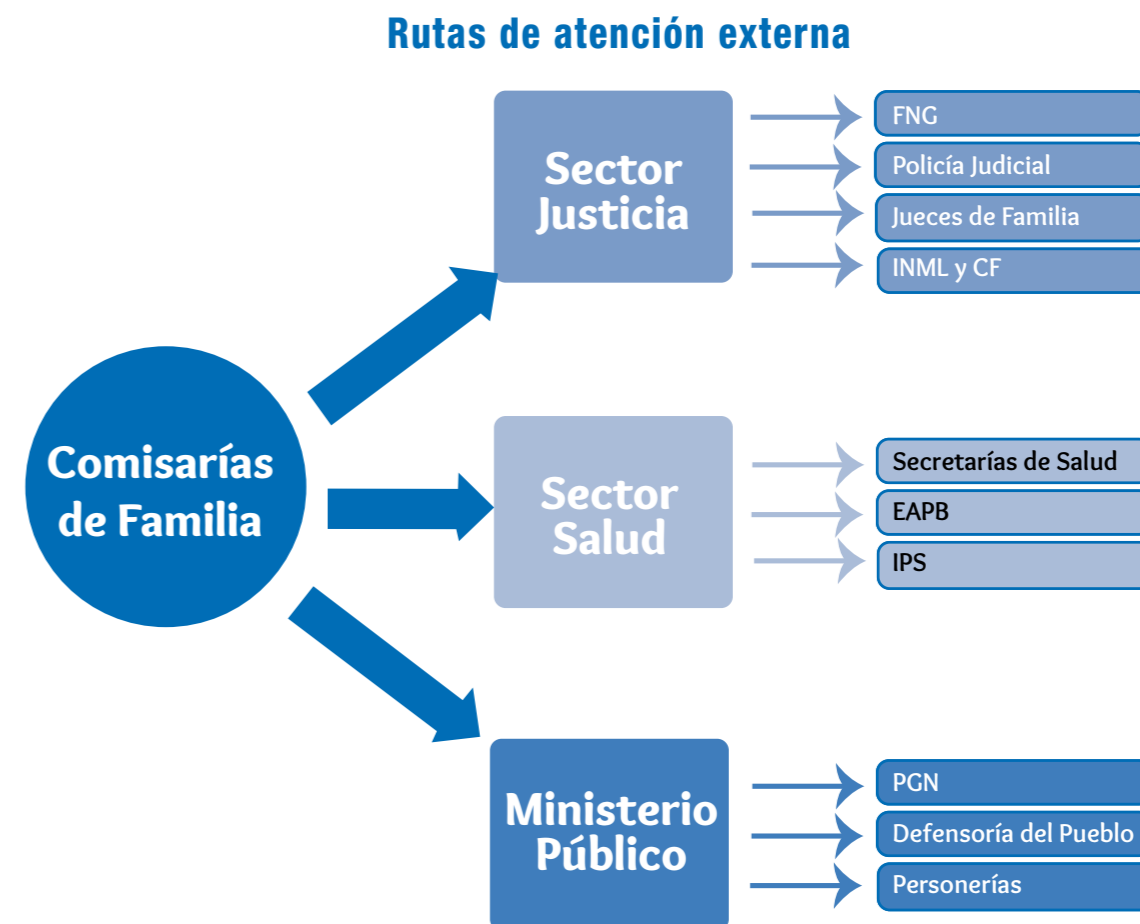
Rutas de atención externa

Comisarías de Familia

Sector Justicia

FNG
Policía Judicial
Jueces de Familia
INML y CF

Sector Salud

Secretarías de Salud
EAPB
IPS

Ministerio Público

PGN
Defensoría del Pueblo
Personerías